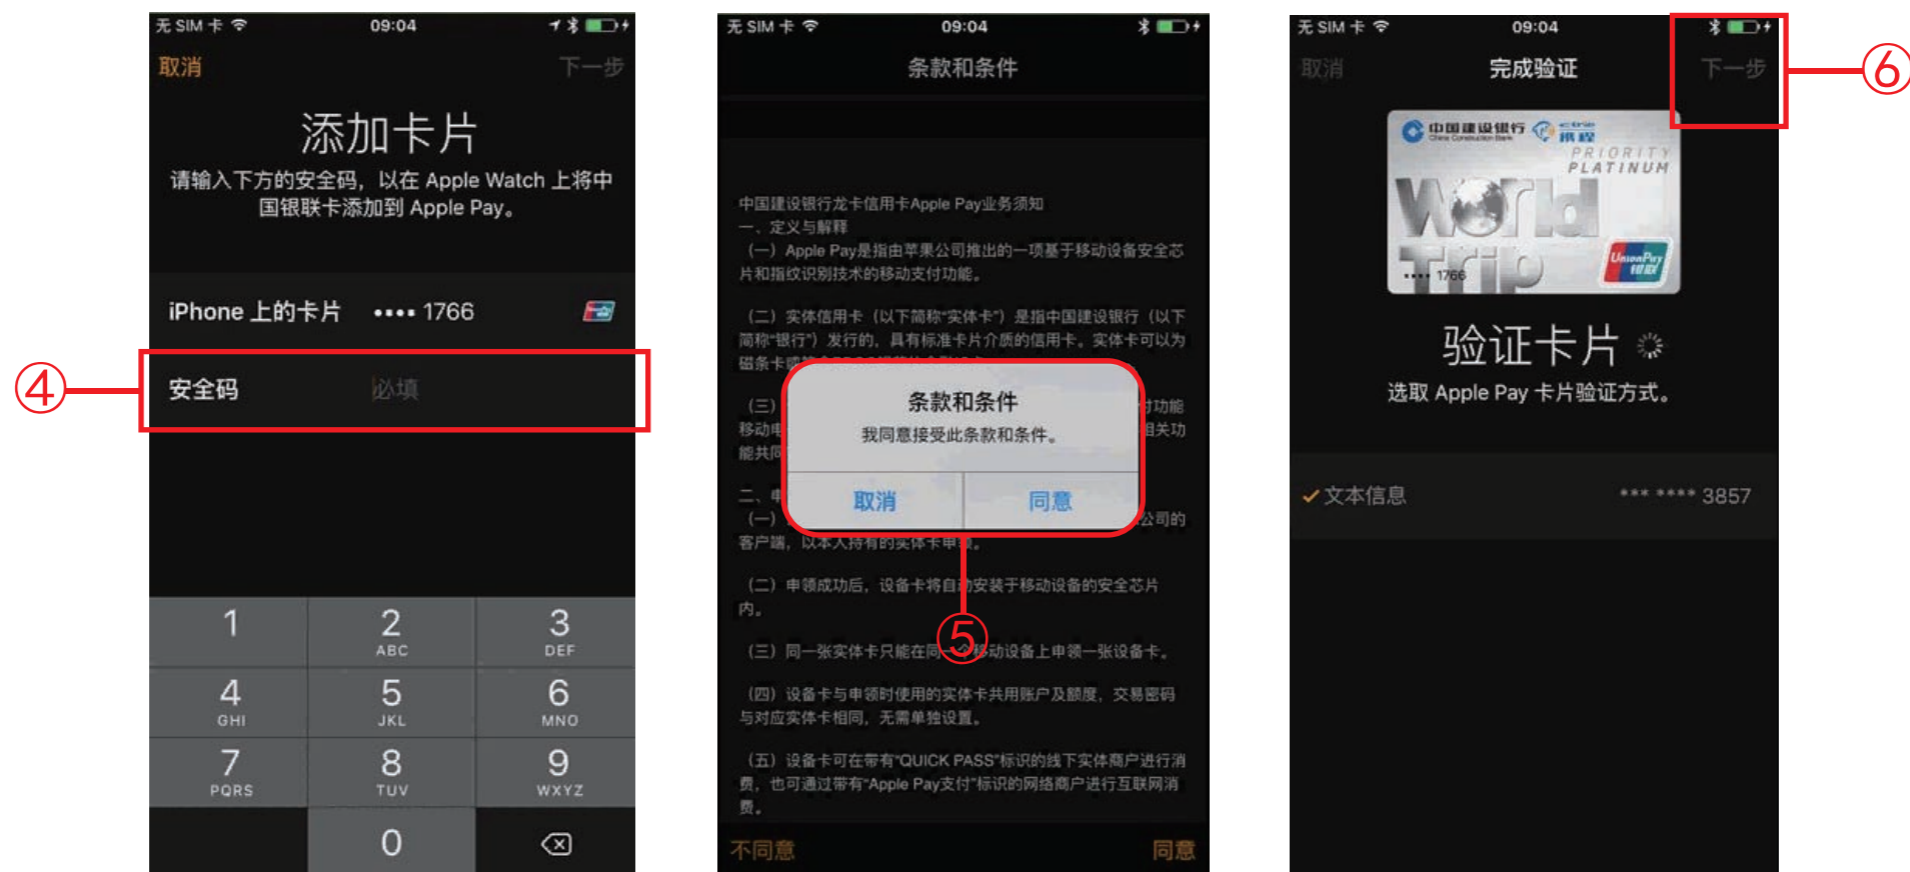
无 SIM 卡 09:04

取消 下一步

添加卡片

请输入下方的安全码，以在 Apple Watch 上将中国银联卡添加到 Apple Pay。

iPhone 上的卡片 •••• 1766

安全码 必填

④

| 1 | 2 ABC | 3 DEF |
|---|---|---|
| 4 GHI | 5 JKL | 6 MNO |
| 7 PQRS | 8 TUV | 9 WXYZ |
| | 0 | |

无 SIM 卡 09:04

条款和条件

中国建设银行龙卡信用卡Apple Pay业务须知

一、定义与解释

（一）Apple Pay是指由苹果公司推出的一项基于移动设备安全芯片和指纹识别技术的移动支付功能。

（二）实体信用卡（以下简称"实体卡"）是指中国建设银行（以下简称"银行"）发行的，具有标准卡片介质的信用卡。实体卡可以为磁条卡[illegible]

（三）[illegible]功能 移动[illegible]相关功能共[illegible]

二、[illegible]

（一）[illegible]公司的客户端，以本人持有的实体卡申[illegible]。

条款和条件

我同意接受此条款和条件。

取消 同意

（二）申领成功后，设备卡将自动安装于移动设备的安全芯片内。

⑤

（三）同一张实体卡只能在同一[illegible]移动设备上申领一张设备卡。

（四）设备卡与申领时使用的实体卡共用账户及额度，交易密码与对应实体卡相同，无需单独设置。

（五）设备卡可在带有"QUICK PASS"标识的线下实体商户进行消费，也可通过带有"Apple Pay支付"标识的网络商户进行互联网消费。

不同意 同意

无 SIM 卡 09:04

取消 完成验证 下一步

⑥

中国建设银行 China Construction Bank 携程 PRIORITY PLATINUM World Trip •••• 1766 UnionPay 银联

验证卡片

选取 Apple Pay 卡片验证方式。

✓文本信息 *** **** 3857